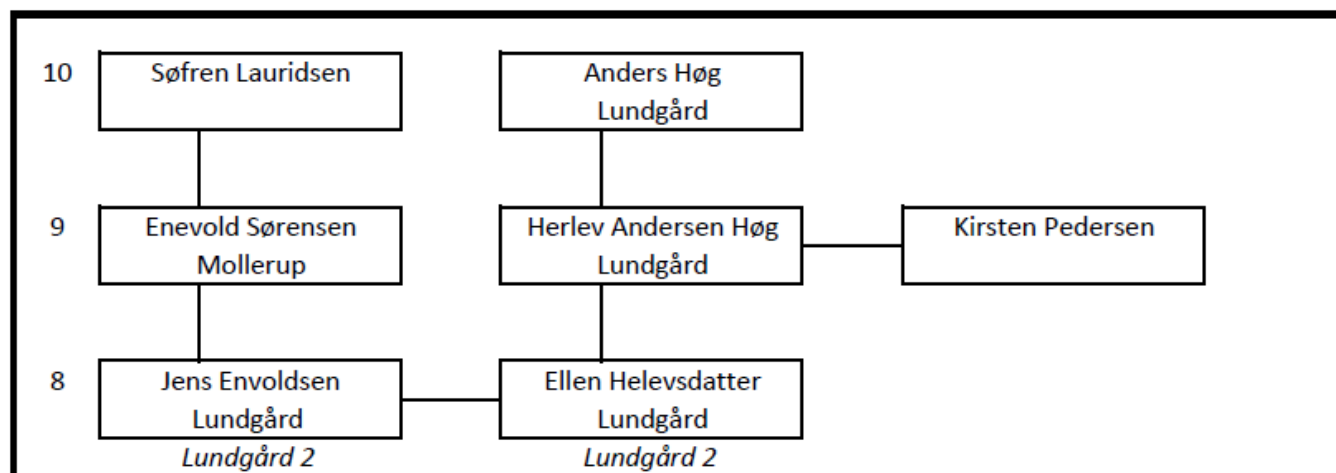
10

Søfren Lauridsen

Anders Høg Lundgård

9

Enevold Sørensen Mollerup

Herlev Andersen Høg Lundgård

Kirsten Pedersen

8

Jens Envoldsen Lundgård

*Lundgård 2*

Ellen Helevsdatter Lundgård

*Lundgård 2*